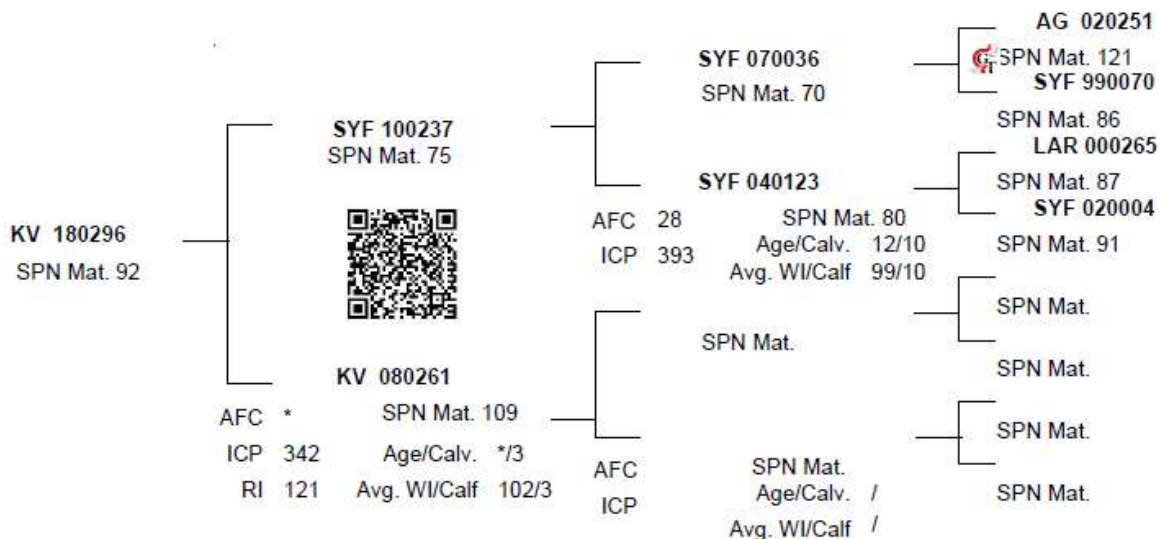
KV 180296
SPN Mat. 92

SYF 100237
SPN Mat. 75

KV 080261
AFC *
ICP 342
RI 121
SPN Mat. 109
Age/Calv. */3
Avg. WI/Calf 102/3

SYF 070036
SPN Mat. 70

SYF 040123
AFC 28
ICP 393
SPN Mat. 80
Age/Calv. 12/10
Avg. WI/Calf 99/10

SPN Mat.

AFC
ICP
SPN Mat.
Age/Calv. /
Avg. WI/Calf /

AG 020251
SPN Mat. 121
SYF 990070
SPN Mat. 86
LAR 000265
SPN Mat. 87
SYF 020004
SPN Mat. 91
SPN Mat.
SPN Mat.
SPN Mat.
SPN Mat.